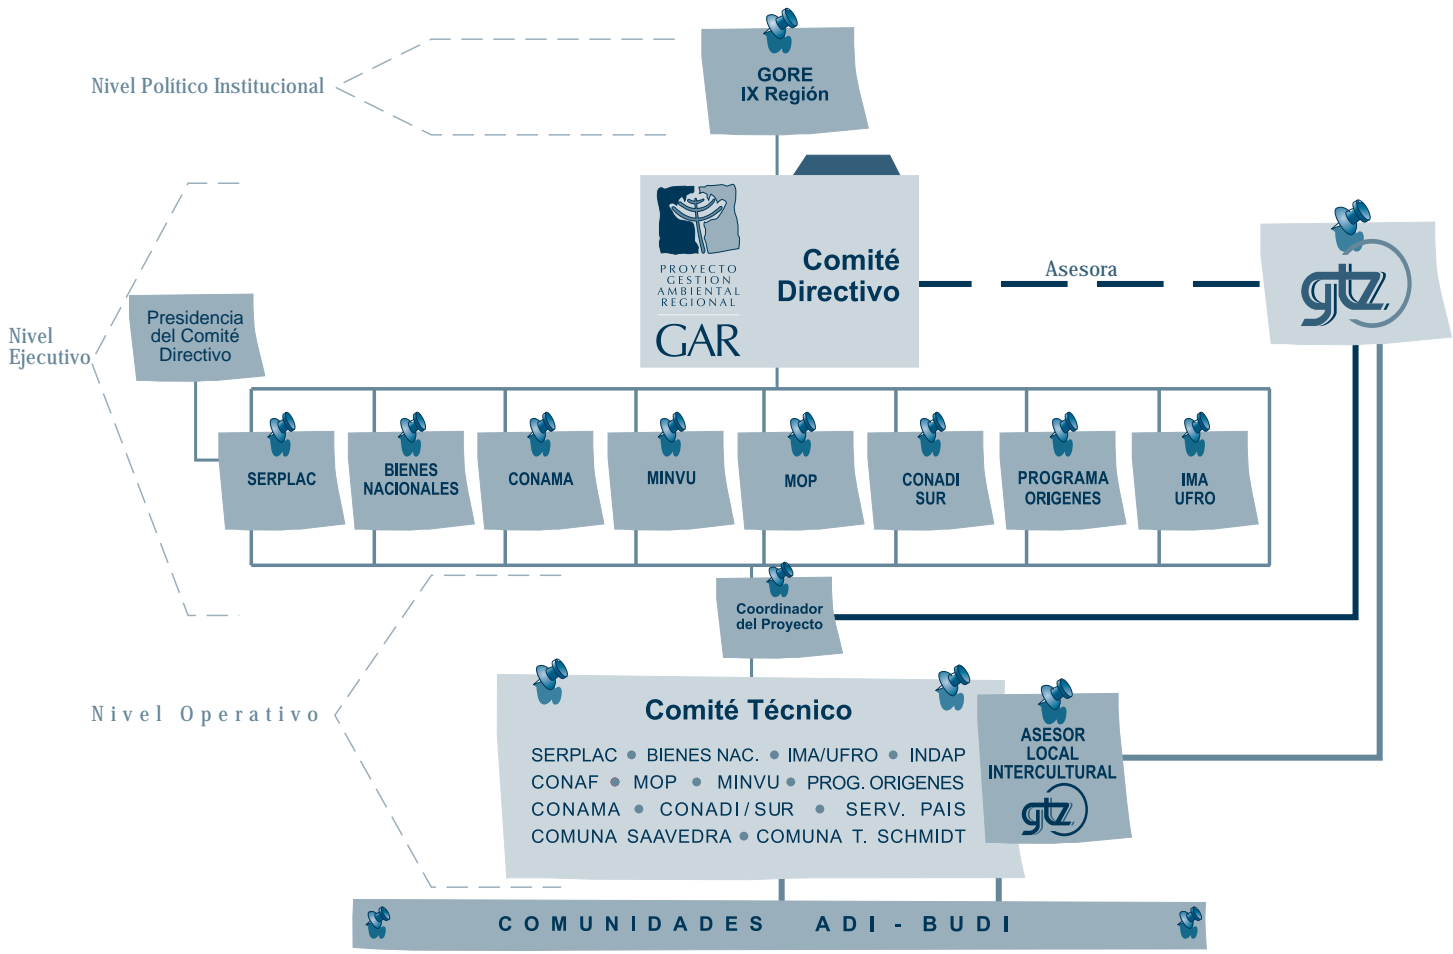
Nivel Político Institucional

GORE
IX Región

PROYECTO
GESTION
AMBIENTAL
REGIONAL
GAR

Comité
Directivo

Asesora

gtz

Nivel
Ejecutivo

Presidencia
del Comité
Directivo

SERPLAC

BIENES
NACIONALES

CONAMA

MINVU

MOP

CONADI
SUR

PROGRAMA
ORIGENES

IMA
UFRO

Coordinador
del Proyecto

Nivel Operativo

Comité Técnico

SERPLAC • BIENES NAC. • IMA/UFRO • INDAP
CONAF • MOP • MINVU • PROG. ORIGENES
CONAMA • CONADI / SUR • SERV. PAIS
COMUNA SAAVEDRA • COMUNA T. SCHMIDT

ASESOR
LOCAL
INTERCULTURAL
gtz

COMUNIDADES ADI - BUDI